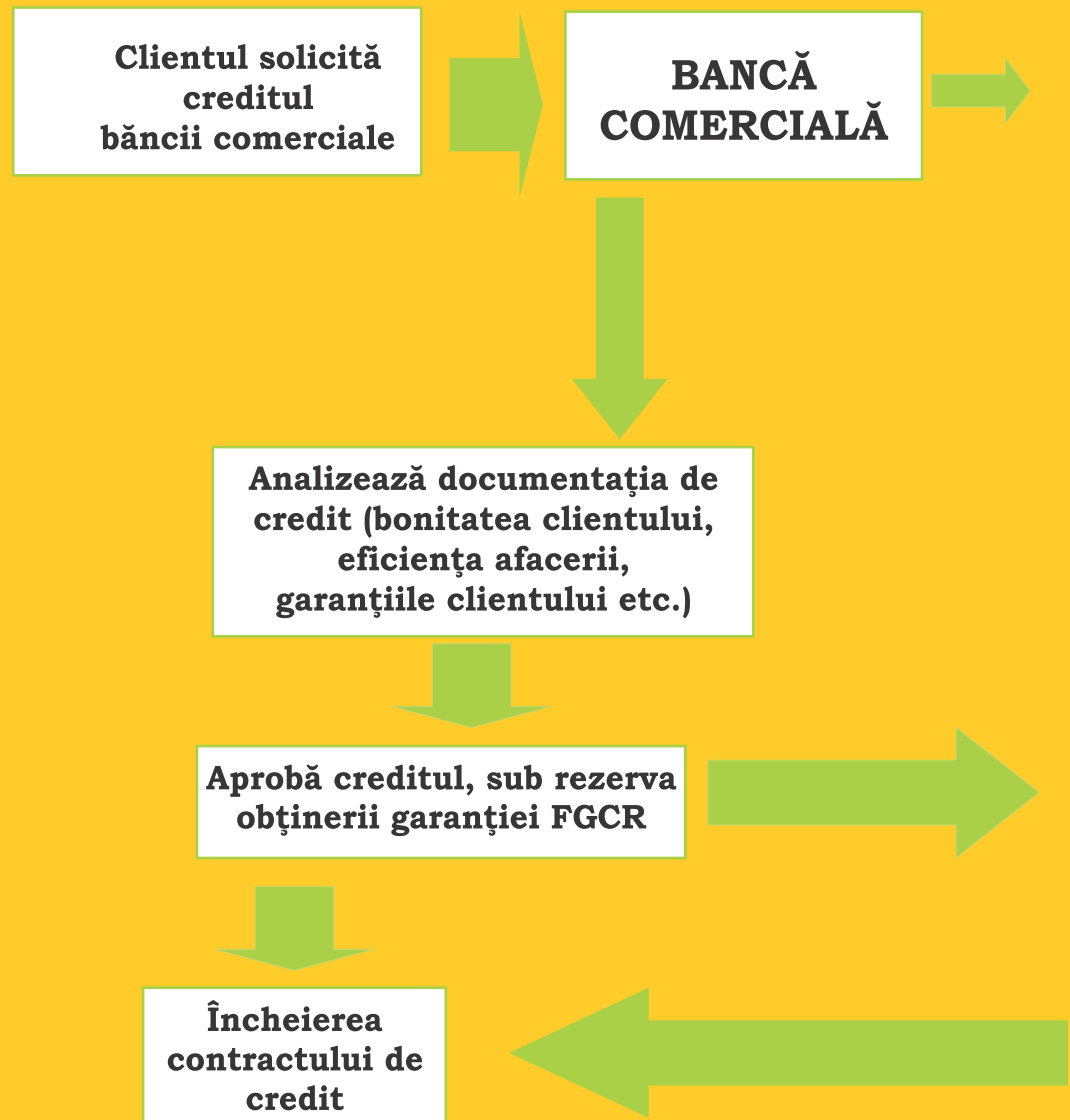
Clientul solicită creditul băncii comerciale

BANCĂ COMERCIALĂ

Analizează documentaţia de credit (bonitatea clientului, eficienţa afacerii, garanţiile clientului etc.)

Aprobă creditul, sub rezerva obţinerii garanţiei FGCR

Încheierea contractului de credit